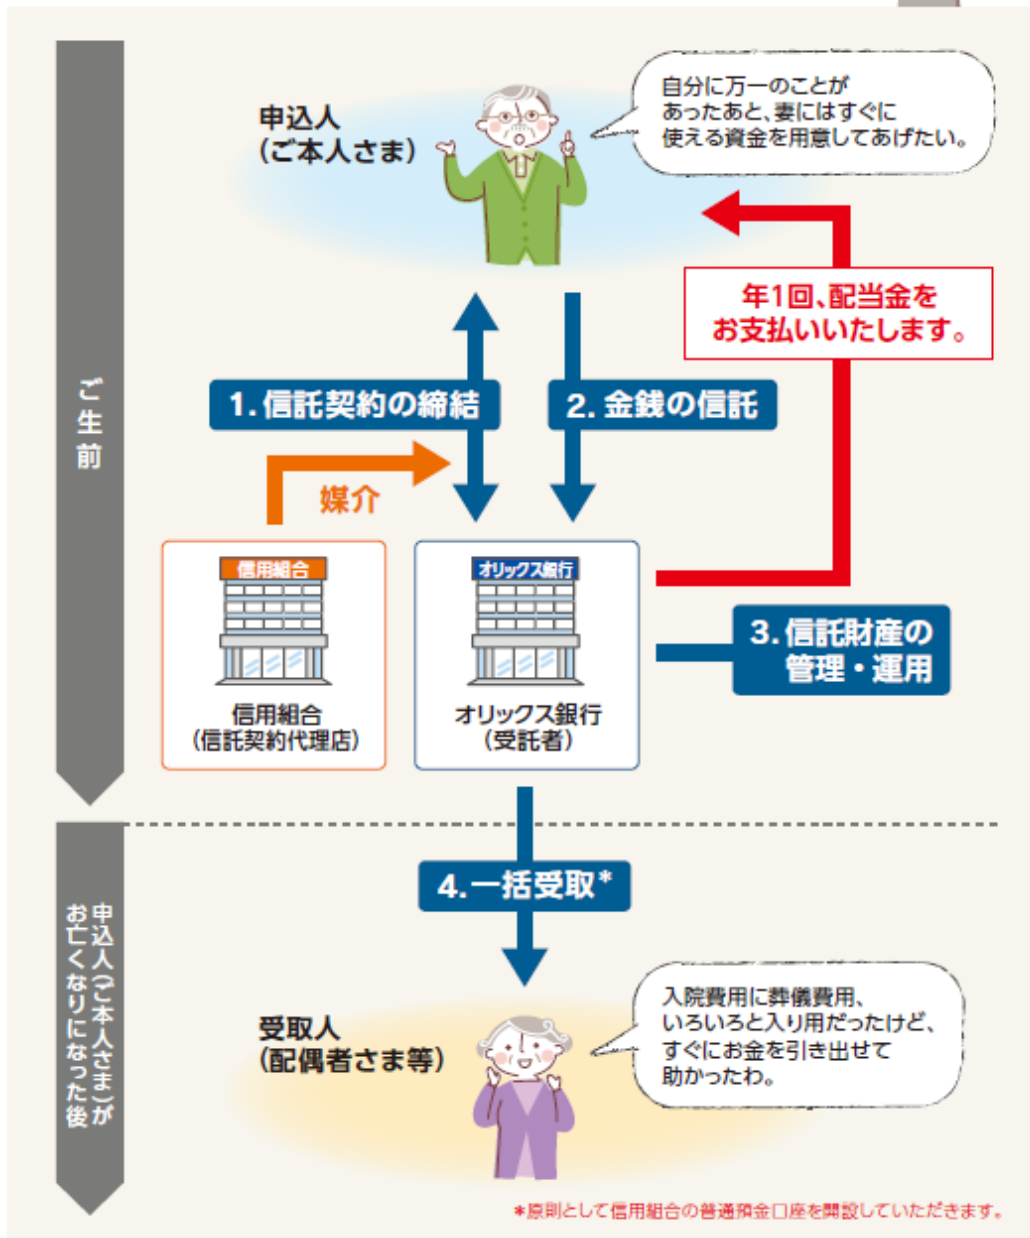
ご生前

申込人
(ご本人さま)

自分に万一のことがあったあと、妻にはすぐに使える資金を用意してあげたい。

年1回、配当金をお支払いいたします。

1. 信託契約の締結

2. 金銭の信託

媒介

信用組合

信用組合
(信託契約代理店)

オリックス銀行

オリックス銀行
(受託者)

3. 信託財産の管理・運用

申込人(ご本人さま)がお亡くなりになった後

4. 一括受取*

受取人
(配偶者さま等)

入院費用に葬儀費用、いろいろと入り用だったけど、すぐにお金を引き出せて助かったわ。

*原則として信用組合の普通預金口座を開設していただきます。